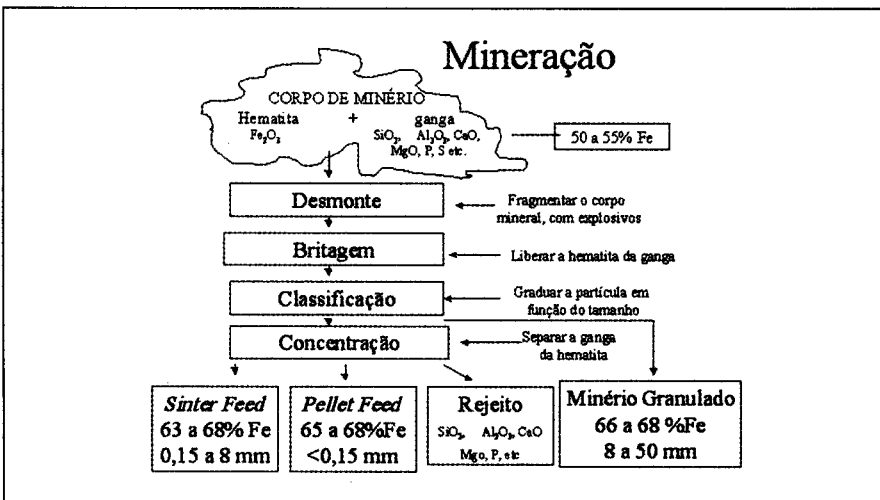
Mineração

CORPO DE MINÉRIO
Hematita + ganga
$Fe_2O_3$
$SiO_2$, $Al_2O_3$, CaO, MgO, P, S etc.

50 a 55% Fe

Desmonte

Fragmentar o corpo mineral, com explosivos

Britagem

Liberar a hematita da ganga

Classificação

Graduar a partícula em função do tamanho

Concentração

Separar a ganga da hematita

*Sinter Feed*
63 a 68% Fe
0,15 a 8 mm

*Pellet Feed*
65 a 68%Fe
<0,15 mm

Rejeito
$SiO_2$, $Al_2O_3$, CaO
MgO, P, etc

Minério Granulado
66 a 68 %Fe
8 a 50 mm